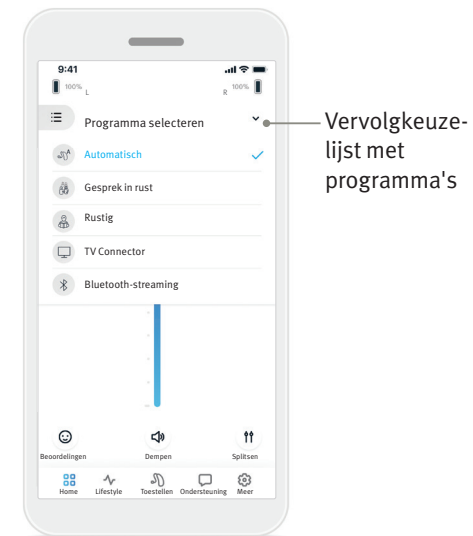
9:41

100% L

R 100%

Programma selecteren

Automatisch

Gesprek in rust

Rustig

TV Connector

Bluetooth-streaming

Beoordelingen

Dempen

Splitsen

Home

Lifestyle

Toestellen

Ondersteuning

Meer

Vervolgkeuzelijst met programma's